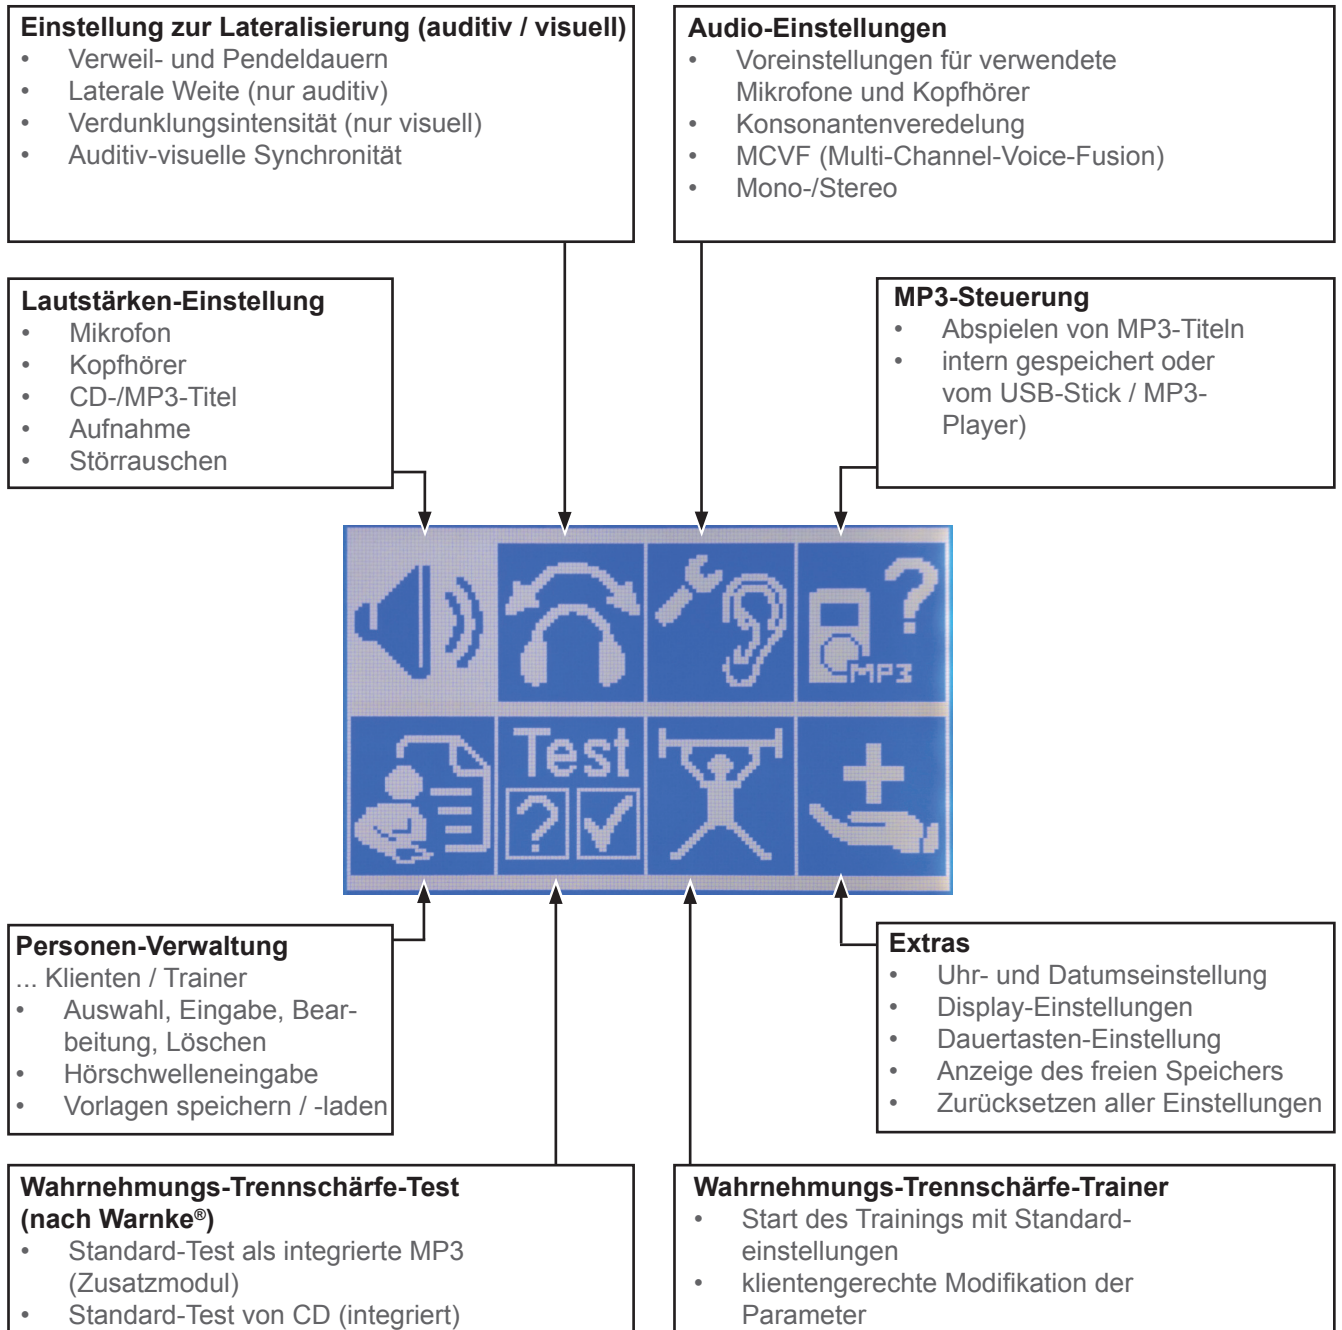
**Einstellung zur Lateralisierung (auditiv / visuell)**
- Verweil- und Pendeldauern
- Laterale Weite (nur auditiv)
- Verdunklungsintensität (nur visuell)
- Auditiv-visuelle Synchronität

**Audio-Einstellungen**
- Voreinstellungen für verwendete Mikrofone und Kopfhörer
- Konsonantenveredelung
- MCVF (Multi-Channel-Voice-Fusion)
- Mono-/Stereo

**Lautstärken-Einstellung**
- Mikrofon
- Kopfhörer
- CD-/MP3-Titel
- Aufnahme
- Störrauschen

**MP3-Steuerung**
- Abspielen von MP3-Titeln
- intern gespeichert oder vom USB-Stick / MP3-Player)

MP3

Test

**Personen-Verwaltung**
... Klienten / Trainer
- Auswahl, Eingabe, Bearbeitung, Löschen
- Hörschwelleneingabe
- Vorlagen speichern / -laden

**Extras**
- Uhr- und Datumseinstellung
- Display-Einstellungen
- Dauertasten-Einstellung
- Anzeige des freien Speichers
- Zurücksetzen aller Einstellungen

**Wahrnehmungs-Trennschärfe-Test (nach Warnke®)**
- Standard-Test als integrierte MP3 (Zusatzmodul)
- Standard-Test von CD (integriert)

**Wahrnehmungs-Trennschärfe-Trainer**
- Start des Trainings mit Standardeinstellungen
- klientengerechte Modifikation der Parameter